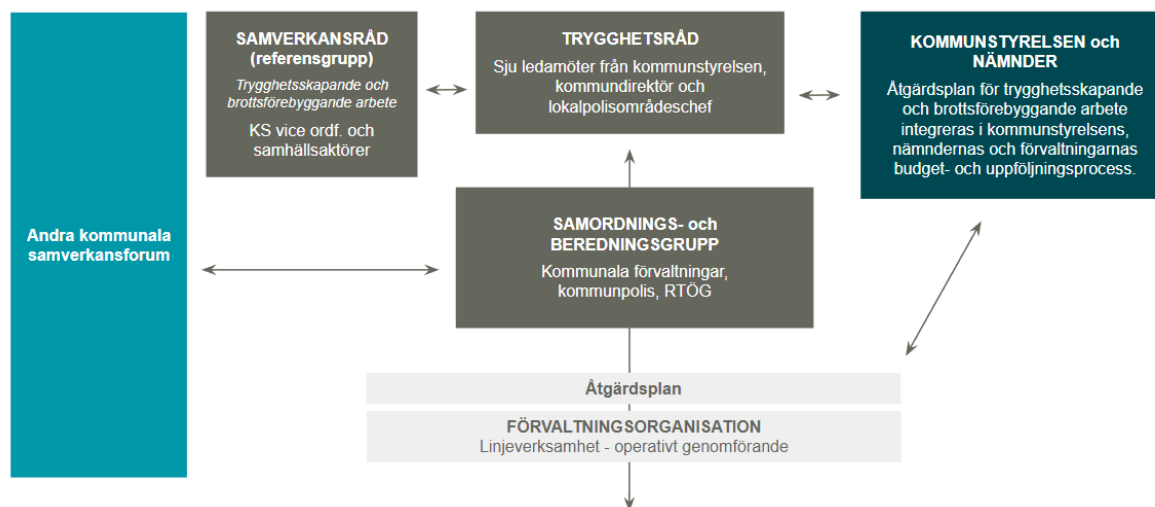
Andra kommunala samverkansforum

SAMVERKANSRÅD (referensgrupp)
Trygghetsskapande och brottsförebyggande arbete
KS vice ordf. och samhällsaktörer

TRYGGHETSRÅD
Sju ledamöter från kommunstyrelsen, kommundirektör och lokalpolisområdeschef

KOMMUNSTYRELSEN och NÄMNDER
Åtgärdsplan för trygghetsskapande och brottsförebyggande arbete integreras i kommunstyrelsens, nämndernas och förvaltningarnas budget- och uppföljningsprocess.

SAMORDNINGS- och BEREDNINGSGRUPP
Kommunala förvaltningar, kommunpolis, RTÖG

Åtgärdsplan

FÖRVALTNINGSORGANISATION
Linjeverksamhet - operativt genomförande